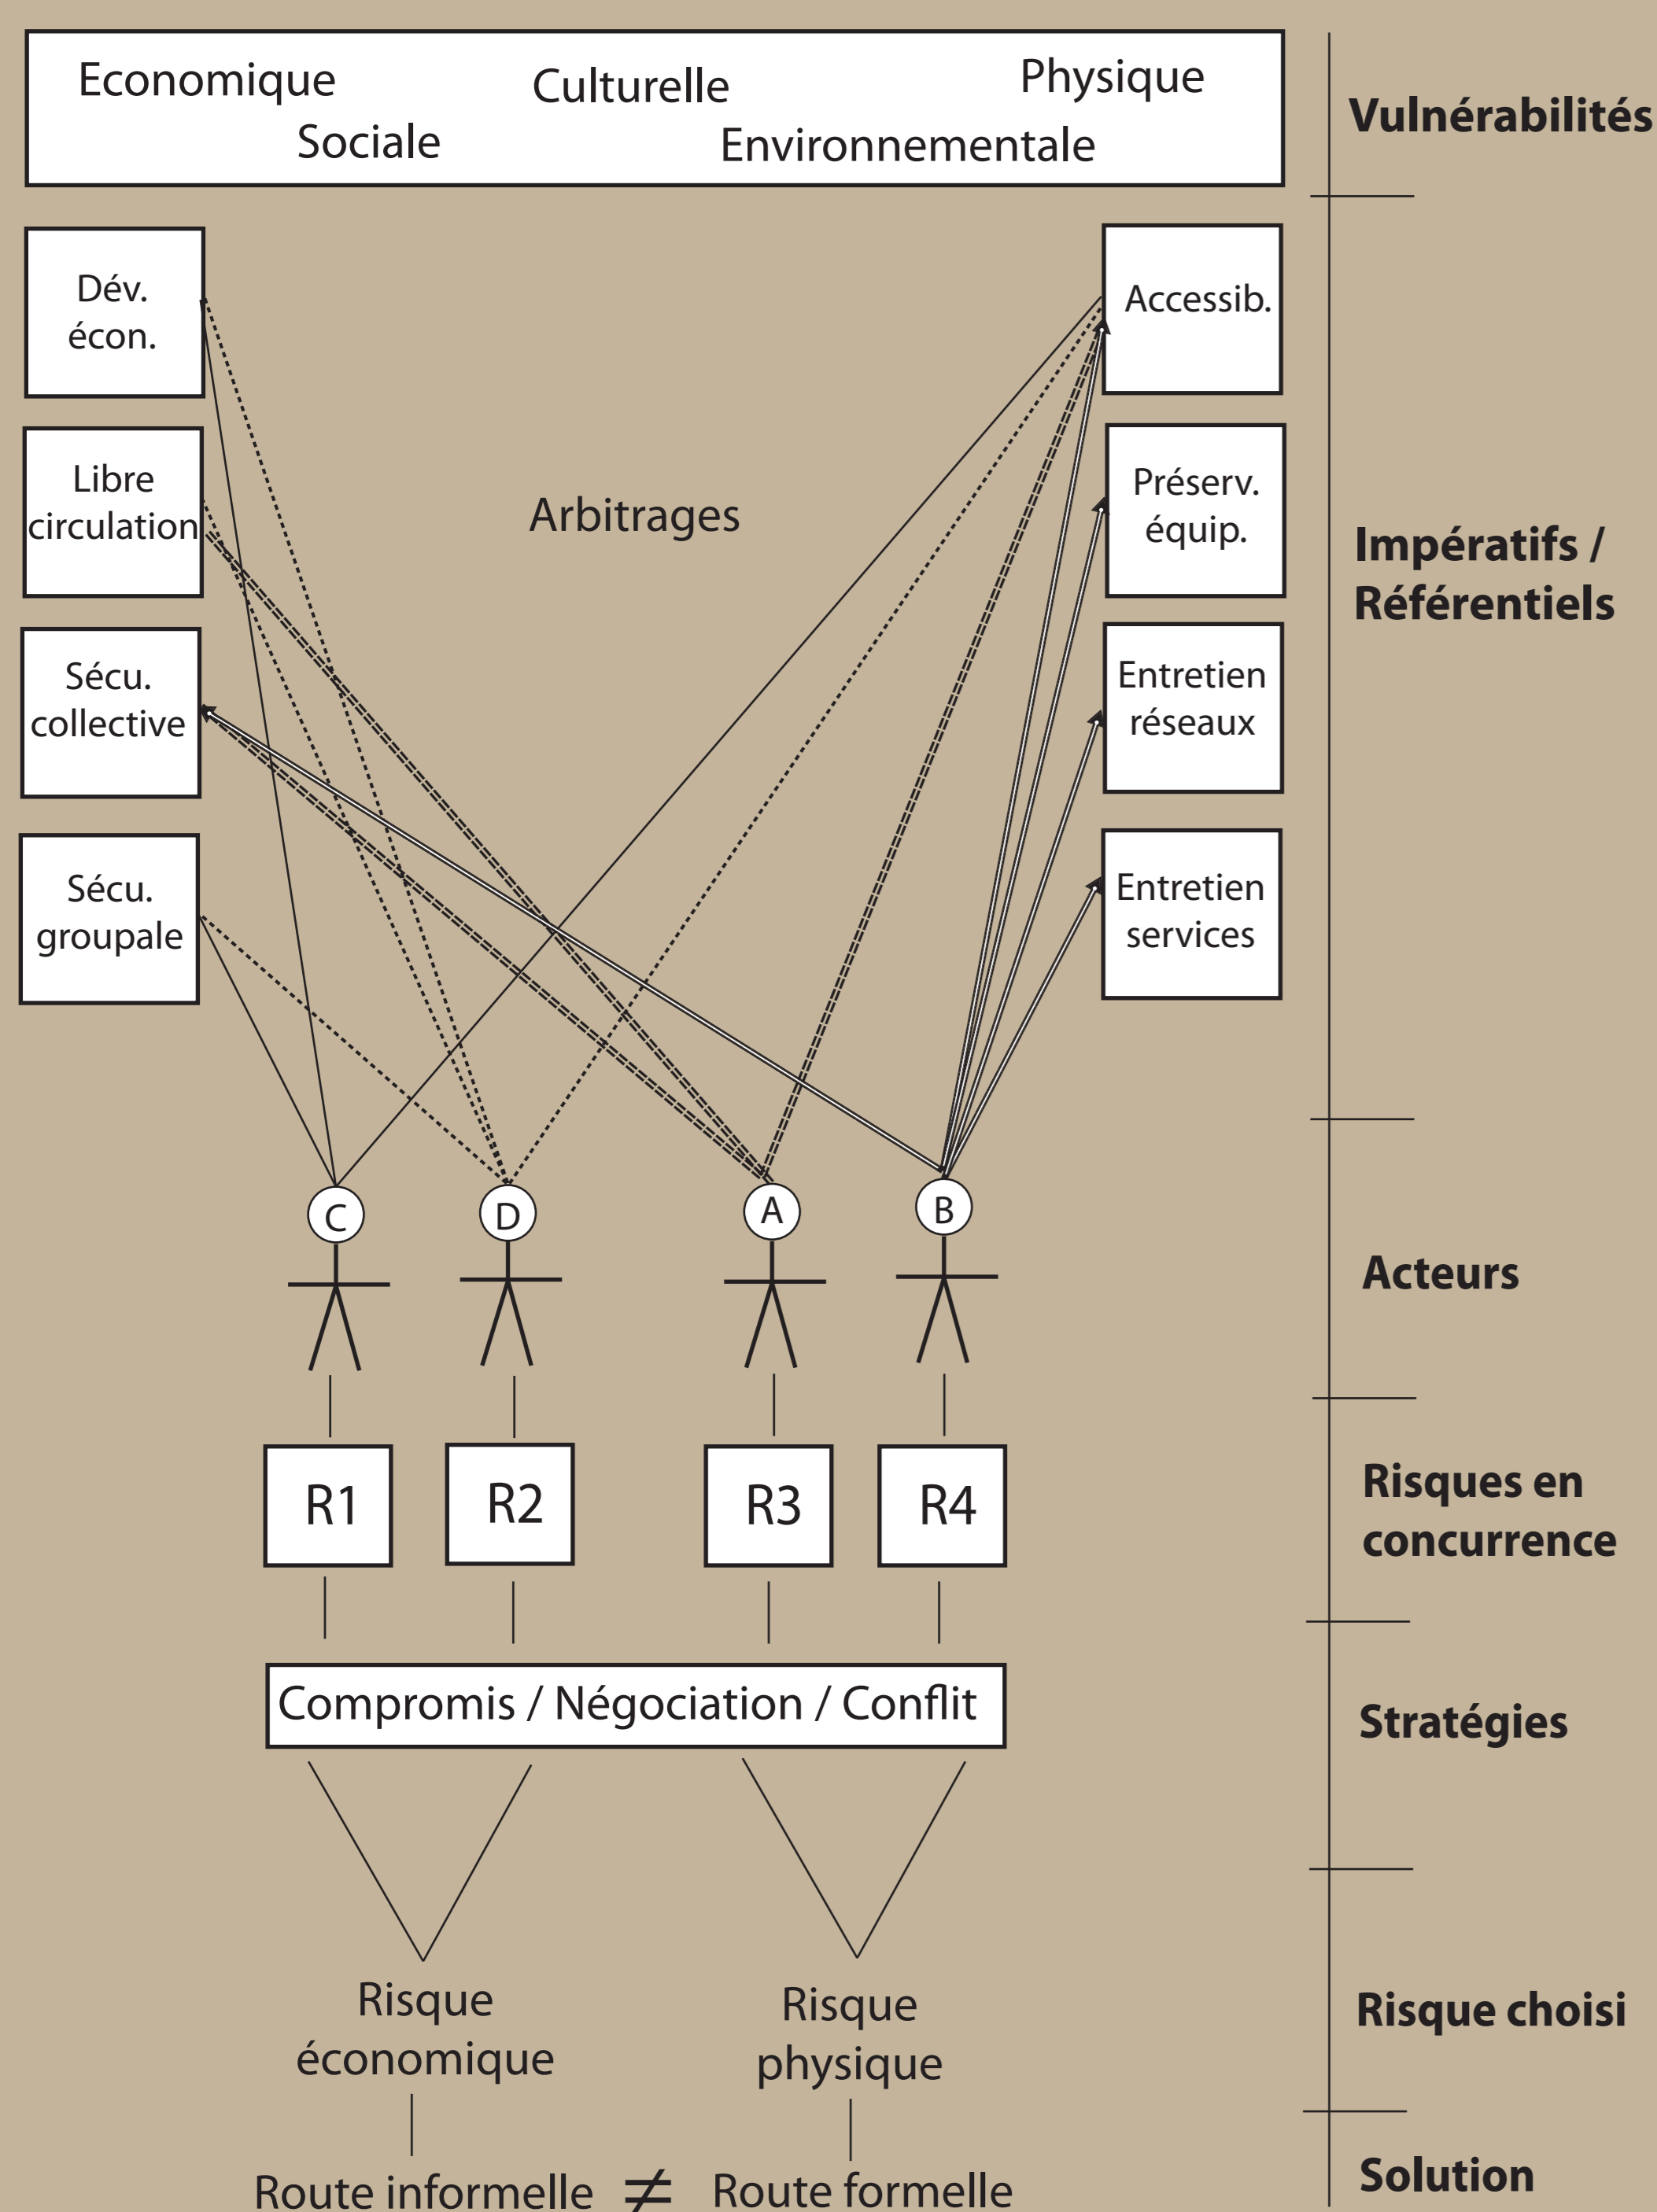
Economique Culturelle Physique
Sociale Environnementale

Vulnérabilités

Dév. écon.

Libre circulation

Sécu. collective

Sécu. groupale

Arbitrages

Accessib.

Préserv. équip.

Entretien réseaux

Entretien services

Impératifs / Référentiels

C D A B

Acteurs

R1 R2 R3 R4

Risques en concurrence

Compromis / Négociation / Conflit

Stratégies

Risque économique

Risque physique

Risque choisi

Route informelle $\neq$ Route formelle

Solution